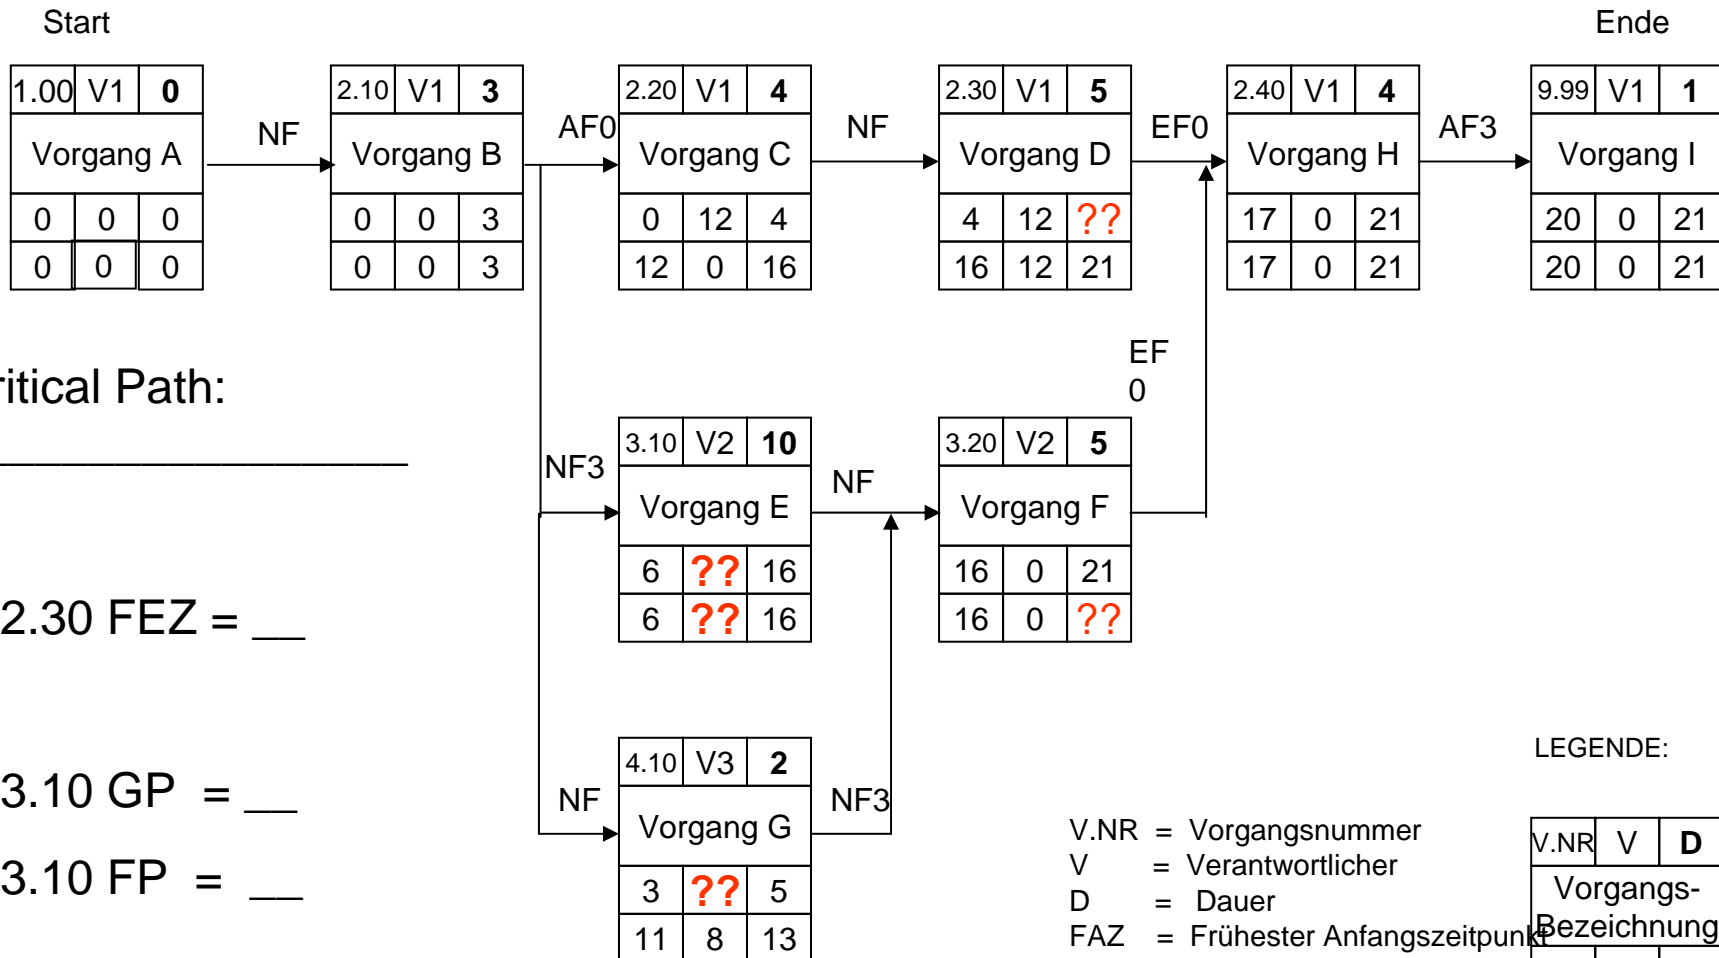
Start

Ende

| 1.00 | V1 | 0 |
|---|---|---|
| Vorgang A | | |
| 0 | 0 | 0 |
| 0 | 0 | 0 |

NF

| 2.10 | V1 | 3 |
|---|---|---|
| Vorgang B | | |
| 0 | 0 | 3 |
| 0 | 0 | 3 |

AF0

| 2.20 | V1 | 4 |
|---|---|---|
| Vorgang C | | |
| 0 | 12 | 4 |
| 12 | 0 | 16 |

NF

| 2.30 | V1 | 5 |
|---|---|---|
| Vorgang D | | |
| 4 | 12 | ?? |
| 16 | 12 | 21 |

EF0

| 2.40 | V1 | 4 |
|---|---|---|
| Vorgang H | | |
| 17 | 0 | 21 |
| 17 | 0 | 21 |

AF3

| 9.99 | V1 | 1 |
|---|---|---|
| Vorgang I | | |
| 20 | 0 | 21 |
| 20 | 0 | 21 |

ritical Path:

EF
0

NF3

| 3.10 | V2 | 10 |
|---|---|---|
| Vorgang E | | |
| 6 | ?? | 16 |
| 6 | ?? | 16 |

NF

| 3.20 | V2 | 5 |
|---|---|---|
| Vorgang F | | |
| 16 | 0 | 21 |
| 16 | 0 | ?? |

2.30 FEZ = __

3.10 GP = __

3.10 FP = __

NF

| 4.10 | V3 | 2 |
|---|---|---|
| Vorgang G | | |
| 3 | ?? | 5 |
| 11 | 8 | 13 |

NF3

LEGENDE:

V.NR = Vorgangsnummer
V = Verantwortlicher
D = Dauer
FAZ = Frühester Anfangszeitpunkt

| V.NR | V | D |
|---|---|---|
| Vorgangs-Bezeichnung | | |